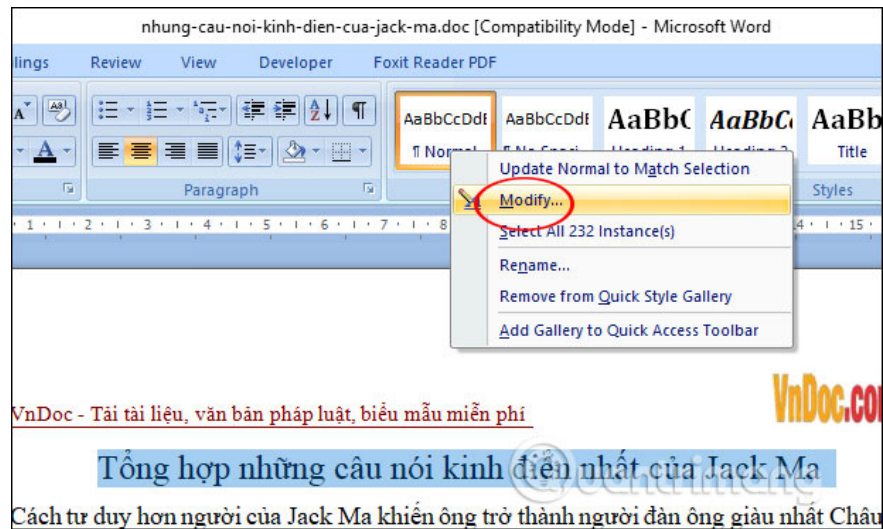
nhung-cau-noi-kinh-dien-cua-jack-ma.doc [Compatibility Mode] - Microsoft Word

lings Review View Developer Foxit Reader PDF

AaBbCcDdE AaBbCcDdE AaBbC AaBbC AaBb

¶ Normal ¶ No Spaci... Heading 1 Heading 2 Title

Paragraph Styles

Update Normal to Match Selection
Modify...
Select All 232 Instance(s)
Rename...
Remove from Quick Style Gallery
Add Gallery to Quick Access Toolbar

· 1 · · · 2 · · · 3 · · · 4 · · · 5 · · · 6 · · · 7 · · · 8 · 14 · · · 15 ·

VnDoc.com

VnDoc - Tải tài liệu, văn bản pháp luật, biểu mẫu miễn phí

Tổng hợp những câu nói kinh điển nhất của Jack Ma

Cách tư duy hơn người của Jack Ma khiến ông trở thành người đàn ông giàu nhất Châu

Quantrimang